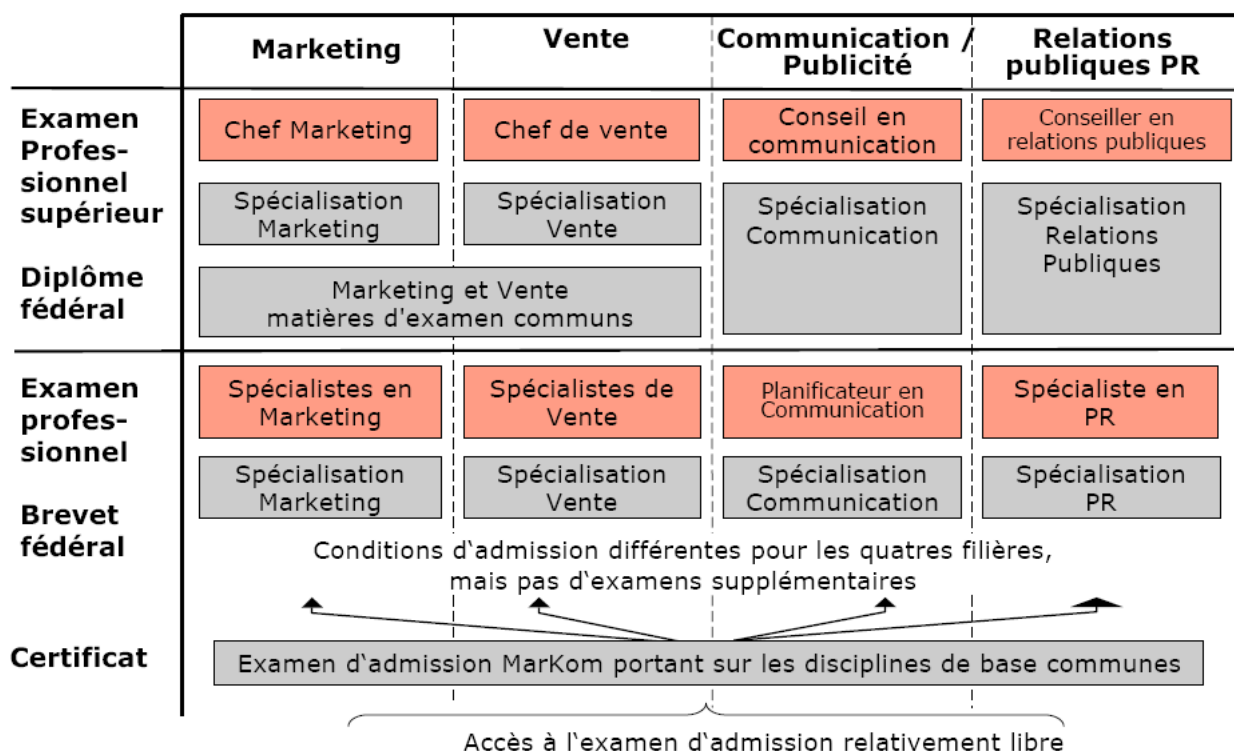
| | Marketing | Vente | Communication / Publicité | Relations publiques PR |
|---|---|---|---|---|
| Examen Professionnel supérieur | Chef Marketing | Chef de vente | Conseil en communication | Conseiller en relations publiques |
| | Spécialisation Marketing | Spécialisation Vente | Spécialisation Communication | Spécialisation Relations Publiques |
| Diplôme fédéral | Marketing et Vente matières d'examen communs | | | |
| Examen professionnel | Spécialistes en Marketing | Spécialistes de Vente | Planificateur en Communication | Spécialiste en PR |
| Brevet fédéral | Spécialisation Marketing | Spécialisation Vente | Spécialisation Communication | Spécialisation PR |

Conditions d'admission différentes pour les quatres filières, mais pas d'examens supplémentaires

Certificat

Examen d'admission MarKom portant sur les disciplines de base communes

Accès à l'examen d'admission relativement libre